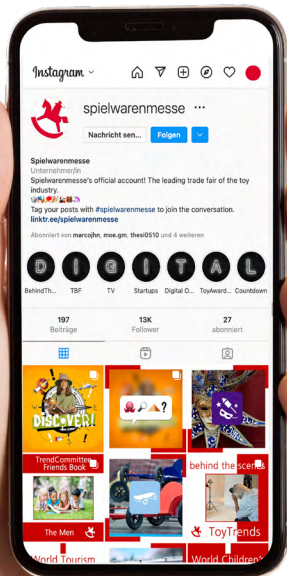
Instagram

spielwarenmesse ···

Nachricht sen... Folgen

Spielwarenmesse
Unternehmer/in
Spielwarenmesse's official account! The leading trade fair of the toy industry.
Tag your posts with #spielwarenmesse to join the conversation.
linktr.ee/spielwarenmesse

Abonniert von marcojhn, moe.gm, thesi0510 und 4 weiteren

D I G I T A L

BehindTh... TBF TV Startups Digital O... ToyAward... Countdown

197 Beiträge
13K Follower
27 abonniert

DISCOVER!

TrendCommittee Friends Book

behind the scenes

The Men

ToyTrends

World Tourism

World Children's